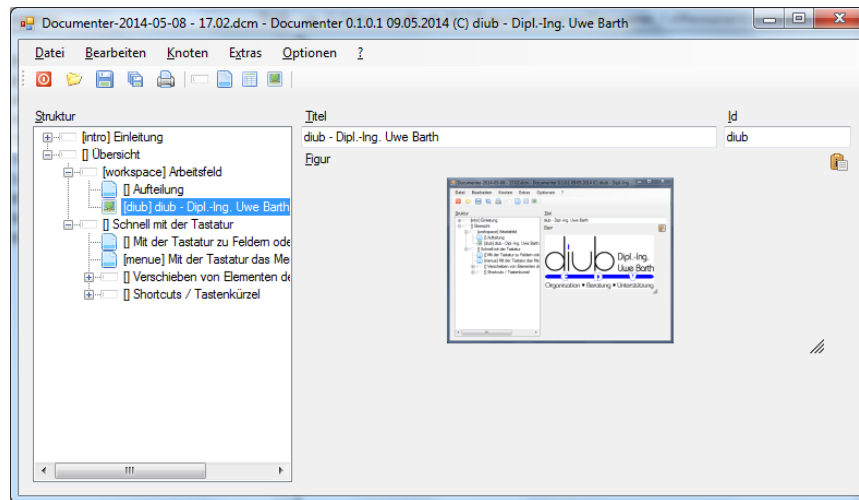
Documenter-2014-05-08 - 17.02.dcm - Documenter 0.1.0.1 09.05.2014 (C) diub - Dipl.-Ing. Uwe Barth

Datei Bearbeiten Knoten Extras Optionen ?

Struktur

[intro] Einleitung
[] Übersicht
[workspace] Arbeitsfeld
[] Aufteilung
[diub] diub - Dipl.-Ing. Uwe Barth
[] Schnell mit der Tastatur
[] Mit der Tastatur zu Feldern ode
[menue] Mit der Tastatur das Me
[] Verschieben von Elementen de
[] Shortcuts / Tastenkürzel

Titel
diub - Dipl.-Ing. Uwe Barth
Id
diub
Figur

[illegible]

diub Dipl.-Ing. Uwe Barth
Organisation • Beratung • Unterstützung